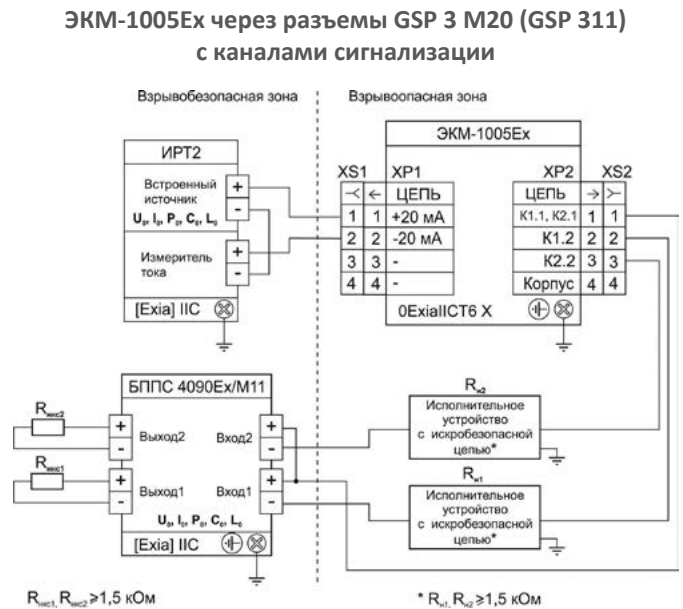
ЭКМ-1005Ex через разъемы GSP 3 M20 (GSP 311) с каналами сигнализации

Взрывобезопасная зона

Взрывоопасная зона

ИРТ2

Встроенный источник

$U_0, I_0, P_0, C_0, L_0$

+

-

Измеритель тока

+

-

[Exia] IIC

ЭКМ-1005Ex

XS1

XP1

ЦЕПЬ

| 1 | 1 | +20 мА |
|---|---|---|
| 2 | 2 | -20 мА |
| 3 | 3 | - |
| 4 | 4 | - |

XP2

XS2

ЦЕПЬ

| К1.1, К2.1 | 1 | 1 |
|---|---|---|
| К1.2 | 2 | 2 |
| К2.2 | 3 | 3 |
| Корпус | 4 | 4 |

0ExiaIICT6 X

БППС 4090Ex/M11

$R_{нкс2}$

+

-

Выход2

$R_{нкс1}$

+

-

Выход1

Вход2

+

-

Вход1

+

-

$U_0, I_0, P_0, C_0, L_0$

[Exia] IIC

$R_{н2}$

Исполнительное устройство с искробезопасной цепью*

$R_{н1}$

Исполнительное устройство с искробезопасной цепью*

$R_{нкс1}, R_{нкс2} \geq 1,5$ кОм

* $R_{н1}, R_{н2} \geq 1,5$ кОм